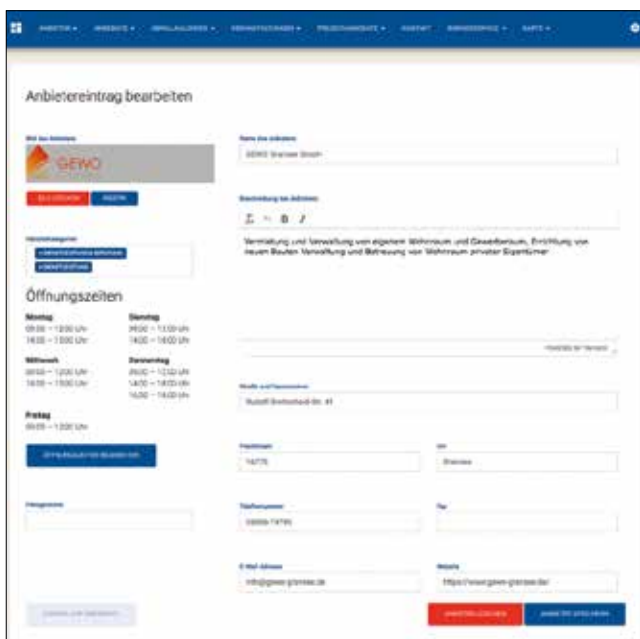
ANBIETER ▾ ANGEBOTE ▾ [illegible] ▾ VERANSTALTUNGEN ▾ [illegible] ▾ KONTAKT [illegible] ▾ KARTE ▾

Anbietereintrag bearbeiten

Bild des Anbieters

GEWO

BILD LÖSCHEN ÄNDERN

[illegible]

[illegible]

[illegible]

Öffnungszeiten

Montag
09:00 – 12:00 Uhr
14:00 – 15:00 Uhr

Dienstag
09:00 – 12:00 Uhr
14:00 – 18:00 Uhr

Mittwoch
09:00 – 12:00 Uhr
14:00 – 15:00 Uhr

Donnerstag
09:00 – 12:00 Uhr
14:00 – 18:00 Uhr
16:00 – 18:00 Uhr

Freitag
09:00 – 12:00 Uhr

ÖFFNUNGSZEITEN BEARBEITEN

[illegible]

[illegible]

Name des Anbieters

GEWO Grensee GmbH

Beschreibung des Anbieters

B I

Vermietung und Verwaltung von eigenem Wohnraum und Gewerberaum, Errichtung von neuen Bauten Verwaltung und Betreuung von Wohnraum privater Eigentümer

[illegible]

Straße und Hausnummer

Rudolf-Breitscheid-Str. 41

Postleitzahl

14770

Ort

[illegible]

Telefonnummer

03986-74795

Fax

E-Mail-Adresse

info@gewo-grensee.de

Website

https://www.gewo-grensee.de/

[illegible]

ANBIETER LÖSCHEN ANBIETER SPEICHERN